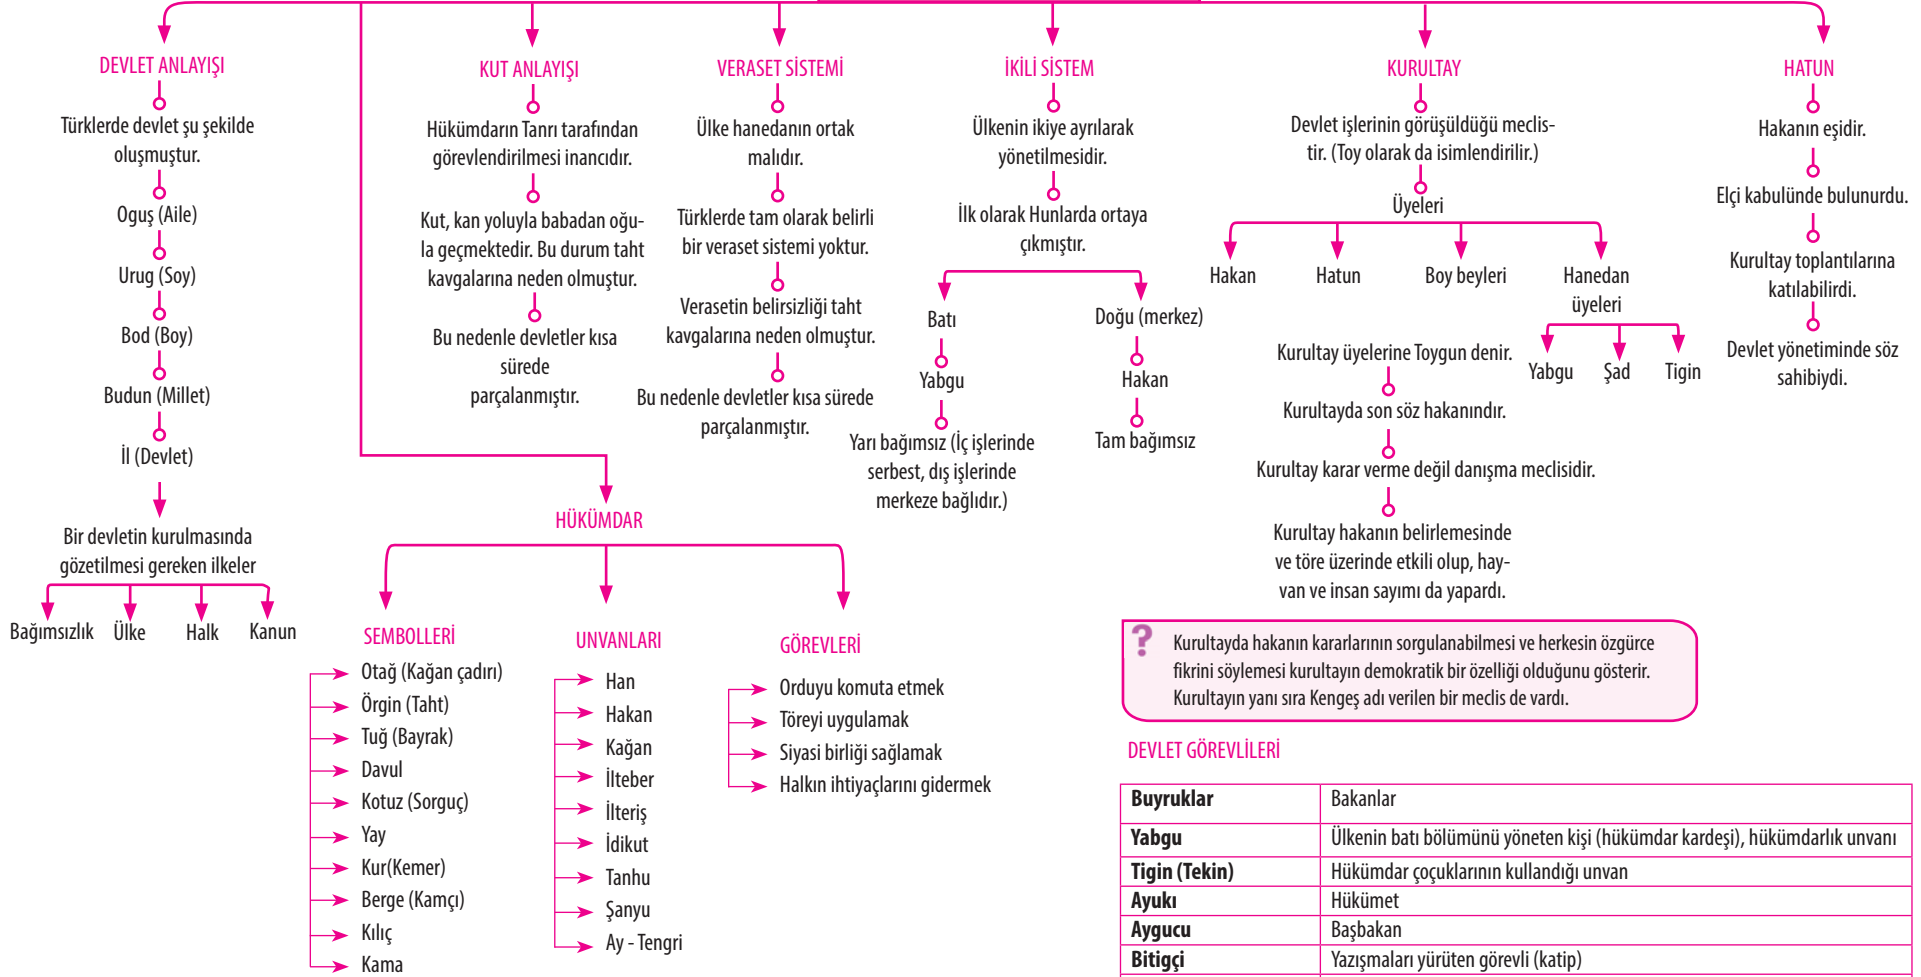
DEVLET ANLAYIŞI

Türklerde devlet şu şekilde oluşmuştur.

Oguş (Aile)

Urug (Soy)

Bod (Boy)

Budun (Millet)

İl (Devlet)

Bir devletin kurulmasında gözetilmesi gereken ilkeler

Bağımsızlık Ülke Halk Kanun

KUT ANLAYIŞI

Hükümdarın Tanrı tarafından görevlendirilmesi inancıdır.

Kut, kan yoluyla babadan oğula geçmektedir. Bu durum taht kavgalarına neden olmuştur.

Bu nedenle devletler kısa sürede parçalanmıştır.

VERASET SİSTEMİ

Ülke hanedanın ortak malıdır.

Türklerde tam olarak belirli bir veraset sistemi yoktur.

Verasetin belirsizliği taht kavgalarına neden olmuştur.

Bu nedenle devletler kısa sürede parçalanmıştır.

İKİLİ SİSTEM

Ülkenin ikiye ayrılarak yönetilmesidir.

İlk olarak Hunlarda ortaya çıkmıştır.

Batı

Yabgu

Yarı bağımsız (İç işlerinde serbest, dış işlerinde merkeze bağlıdır.)

Doğu (merkez)

Hakan

Tam bağımsız

KURULTAY

Devlet işlerinin görüşüldüğü meclistir. (Toy olarak da isimlendirilir.)

Üyeleri

Hakan Hatun Boy beyleri Hanedan üyeleri

Yabgu Şad Tigin

Kurultay üyelerine Toygun denir.

Kurultayda son söz hakanındır.

Kurultay karar verme değil danışma meclisidir.

Kurultay hakanın belirlemesinde ve töre üzerinde etkili olup, hayvan ve insan sayımı da yapardı.

HATUN

Hakanın eşidir.

Elçi kabulünde bulunurdu.

Kurultay toplantılarına katılabilirdi.

Devlet yönetiminde söz sahibiydi.

HÜKÜMDAR

SEMBOLLERİ
Otağ (Kağan çadırı)
Örgin (Taht)
Tuğ (Bayrak)
Davul
Kotuz (Sorguç)
Yay
Kur(Kemer)
Berge (Kamçı)
Kılıç
Kama

UNVANLARI
Han
Hakan
Kağan
İlteber
İlteriş
İdikut
Tanhu
Şanyu
Ay - Tengri

GÖREVLERİ
Orduyu komuta etmek
Töreyi uygulamak
Siyasi birliği sağlamak
Halkın ihtiyaçlarını gidermek

Kurultayda hakanın kararlarının sorgulanabilmesi ve herkesin özgürce fikrini söylemesi kurultayın demokratik bir özelliği olduğunu gösterir. Kurultayın yanı sıra Kengeş adı verilen bir meclis de vardı.

DEVLET GÖREVLİLERİ

| Buyruklar | Bakanlar |
|---|---|
| Yabgu | Ülkenin batı bölümünü yöneten kişi (hükümdar kardeşi), hükümdarlık unvanı |
| Tigin (Tekin) | Hükümdar çoçuklarının kullandığı unvan |
| Ayukı | Hükümet |
| Aygucu | Başbakan |
| Bitigçi | Yazışmaları yürüten görevli (katip) |